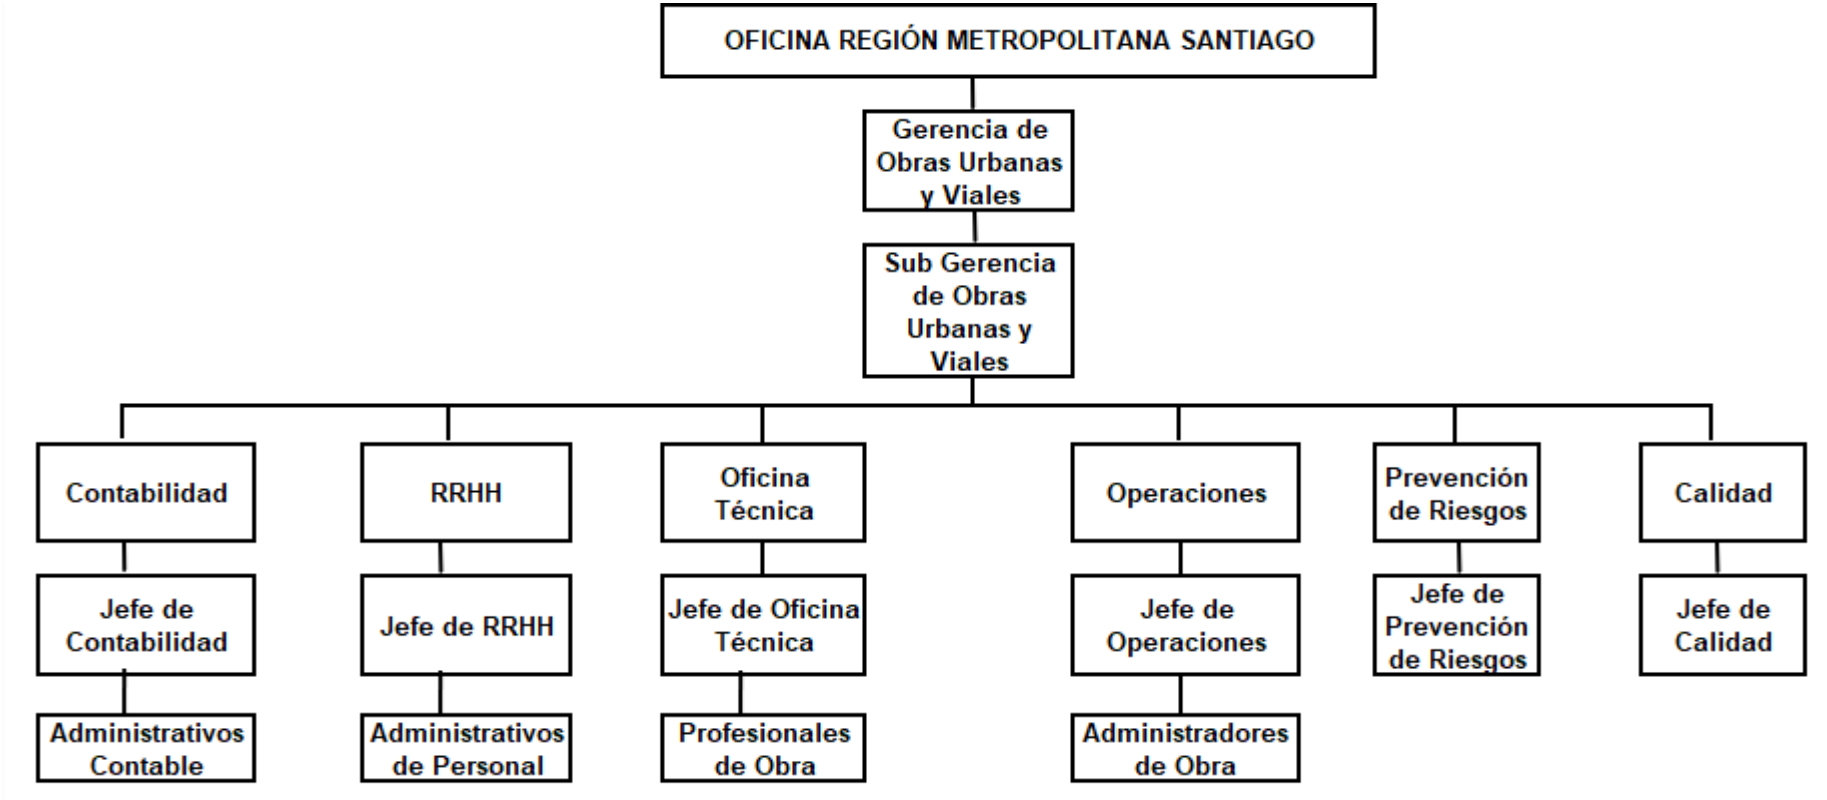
OFICINA REGIÓN METROPOLITANA SANTIAGO

Gerencia de Obras Urbanas y Viales

Sub Gerencia de Obras Urbanas y Viales

Contabilidad

Jefe de Contabilidad

Administrativos Contable

RRHH

Jefe de RRHH

Administrativos de Personal

Oficina Técnica

Jefe de Oficina Técnica

Profesionales de Obra

Operaciones

Jefe de Operaciones

Administradores de Obra

Prevención de Riesgos

Jefe de Prevención de Riesgos

Calidad

Jefe de Calidad